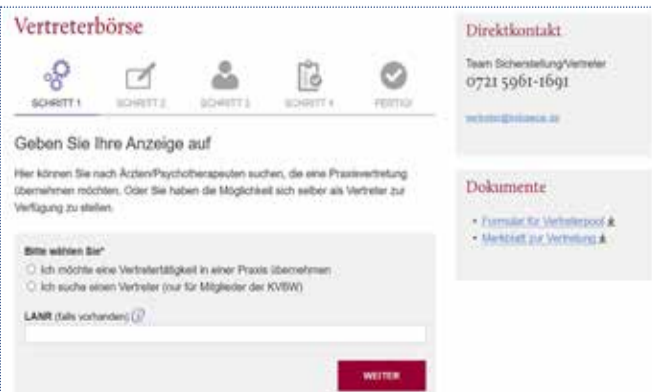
Vertreterbörse

SCHRITT 1 SCHRITT 2 SCHRITT 3 SCHRITT 4 FERTIG!

Geben Sie Ihre Anzeige auf

Hier können Sie nach Ärzten/Psychotherapeuten suchen, die eine Praxisvertretung übernehmen möchten. Oder Sie haben die Möglichkeit sich selber als Vertreter zur Verfügung zu stellen.

Bitte wählen Sie*

Ich möchte eine Vertretertätigkeit in einer Praxis übernehmen

Ich suche einen Vertreter (nur für Mitglieder der KVBW)

LANR (falls vorhanden)

WEITER

Direktkontakt

Team Sicherstellung/Vertreter
0721 5961-1691

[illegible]

Dokumente

• Formular für Vertreterpool
• Merkblatt zur Vertretung